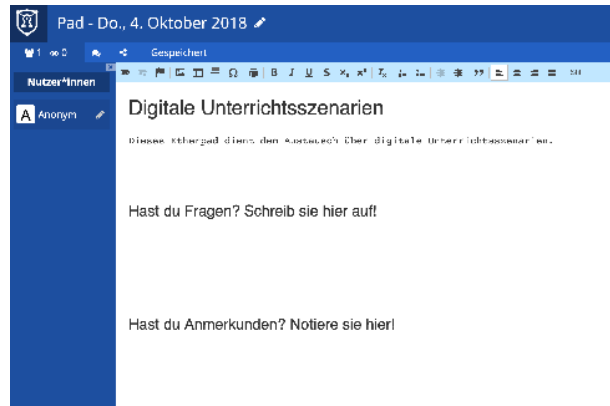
Pad - Do., 4. Oktober 2018

1 ∞ 0

Gespeichert

Nutzer*innen

A Anonym

Digitale Unterrichtsszenarien

Dieses Etherpad dient den Austausch über digitale Unterrichtsszenarien.

Hast du Fragen? Schreib sie hier auf!

Hast du Anmerkunden? Notiere sie hier!